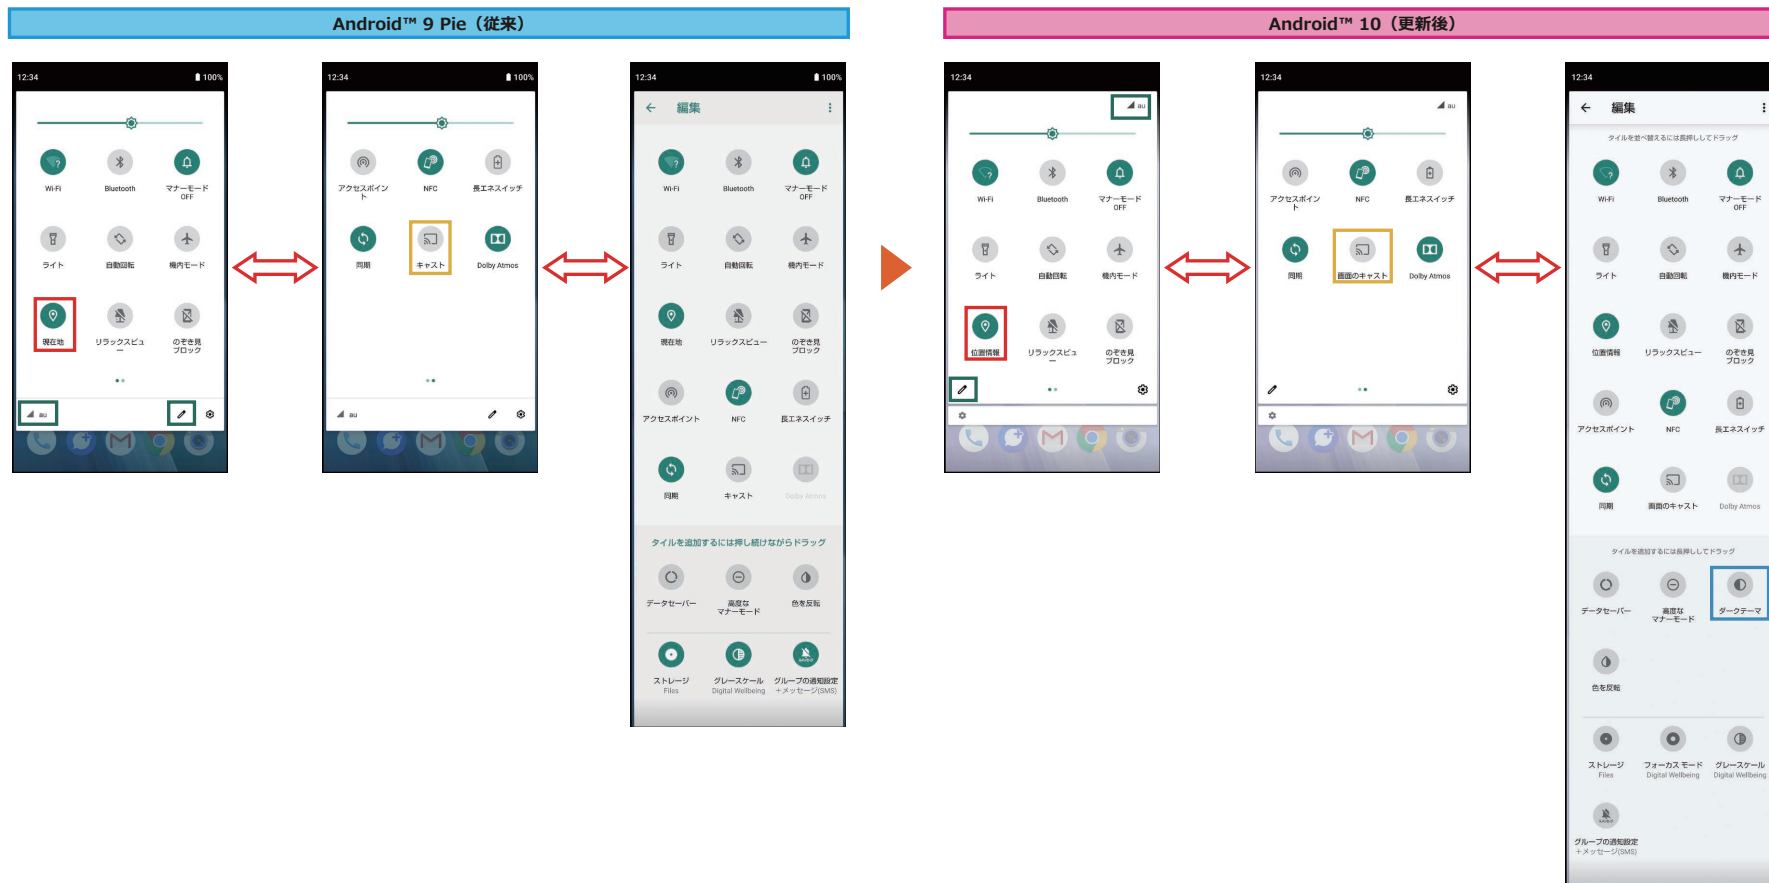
Android™ 9 Pie（従来）

12:34 100%

Wi-Fi
Bluetooth
マナーモード OFF
ライト
自動回転
機内モード
現在地
リラックスビュー
のぞき見ブロック
au

12:34 100%

アクセスポイント
NFC
長エネスイッチ
同期
キャスト
Dolby Atmos
au

12:34 100%

編集

Wi-Fi
Bluetooth
マナーモード OFF
ライト
自動回転
機内モード
現在地
リラックスビュー
のぞき見ブロック
アクセスポイント
NFC
長エネスイッチ
同期
キャスト
Dolby Atmos

タイルを追加するには押し続けながらドラッグ

データセーバー
高度なマナーモード
色を反転
ストレージ Files
グレースケール Digital Wellbeing
グループの通知設定 +メッセージ(SMS)

Android™ 10（更新後）

12:34
au

Wi-Fi
Bluetooth
マナーモード OFF
ライト
自動回転
機内モード
位置情報
リラックスビュー
のぞき見ブロック

12:34
au

アクセスポイント
NFC
長エネスイッチ
同期
画面のキャスト
Dolby Atmos

12:34

編集

タイルを並べ替えるには長押ししてドラッグ

Wi-Fi
Bluetooth
マナーモード OFF
ライト
自動回転
機内モード
位置情報
リラックスビュー
のぞき見ブロック
アクセスポイント
NFC
長エネスイッチ
同期
画面のキャスト
Dolby Atmos

タイルを追加するには長押ししてドラッグ

データセーバー
高度なマナーモード
ダークテーマ
色を反転
ストレージ Files
フォーカス モード Digital Wellbeing
グレースケール Digital Wellbeing
グループの通知設定 +メッセージ(SMS)